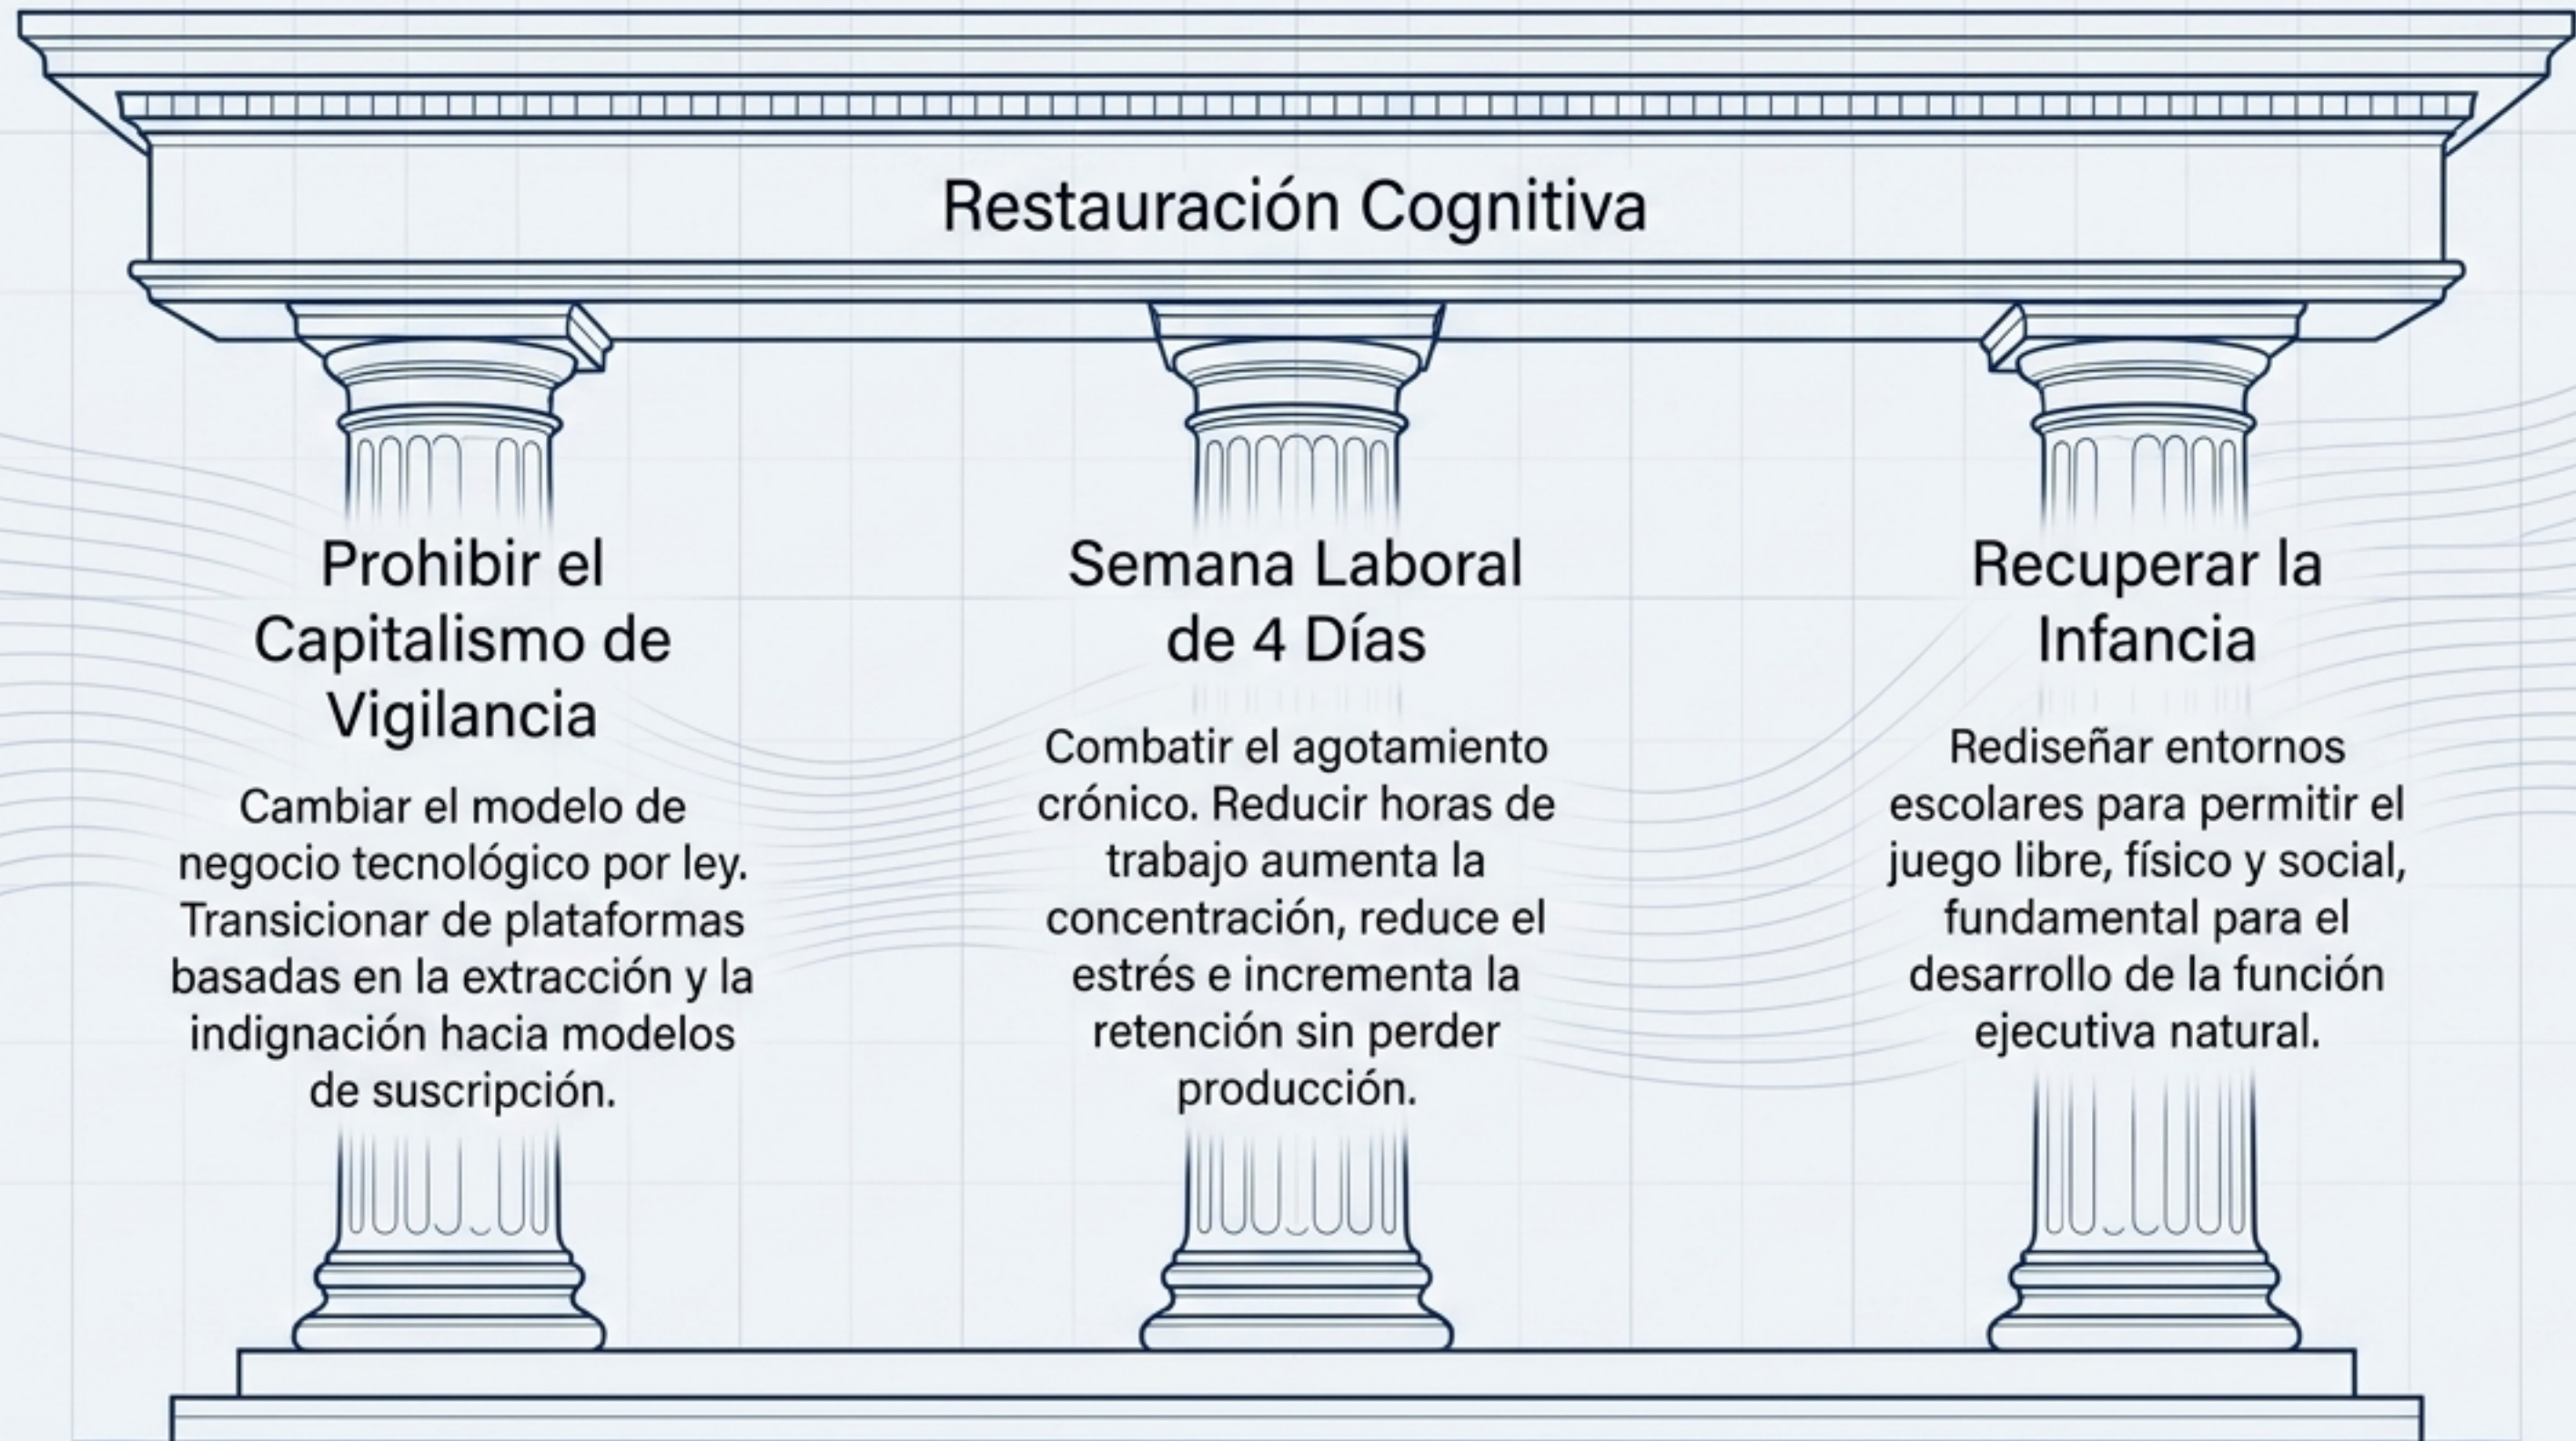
Restauración Cognitiva

Prohibir el Capitalismo de Vigilancia

Cambiar el modelo de negocio tecnológico por ley. Transicionar de plataformas basadas en la extracción y la indignación hacia modelos de suscripción.

Semana Laboral de 4 Días

Combatir el agotamiento crónico. Reducir horas de trabajo aumenta la concentración, reduce el estrés e incrementa la retención sin perder producción.

Recuperar la Infancia

Rediseñar entornos escolares para permitir el juego libre, físico y social, fundamental para el desarrollo de la función ejecutiva natural.